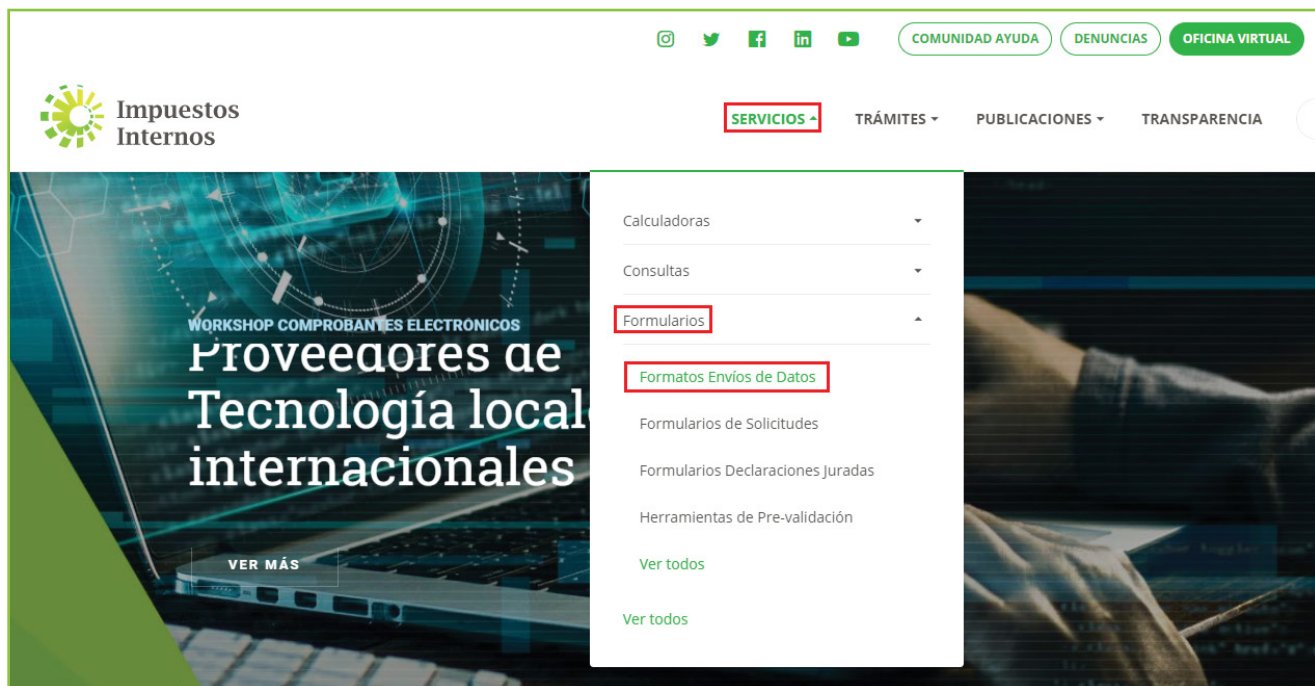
COMUNIDAD AYUDA
DENUNCIAS
OFICINA VIRTUAL

Impuestos Internos

SERVICIOS
TRÁMITES
PUBLICACIONES
TRANSPARENCIA

WORKSHOP COMPROBANTES ELECTRONICOS
Proveedores de Tecnología local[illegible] internacionales

VER MÁS

Calculadoras
Consultas
Formularios
Formatos Envíos de Datos
Formularios de Solicitudes
Formularios Declaraciones Juradas
Herramientas de Pre-validación
Ver todos
Ver todos